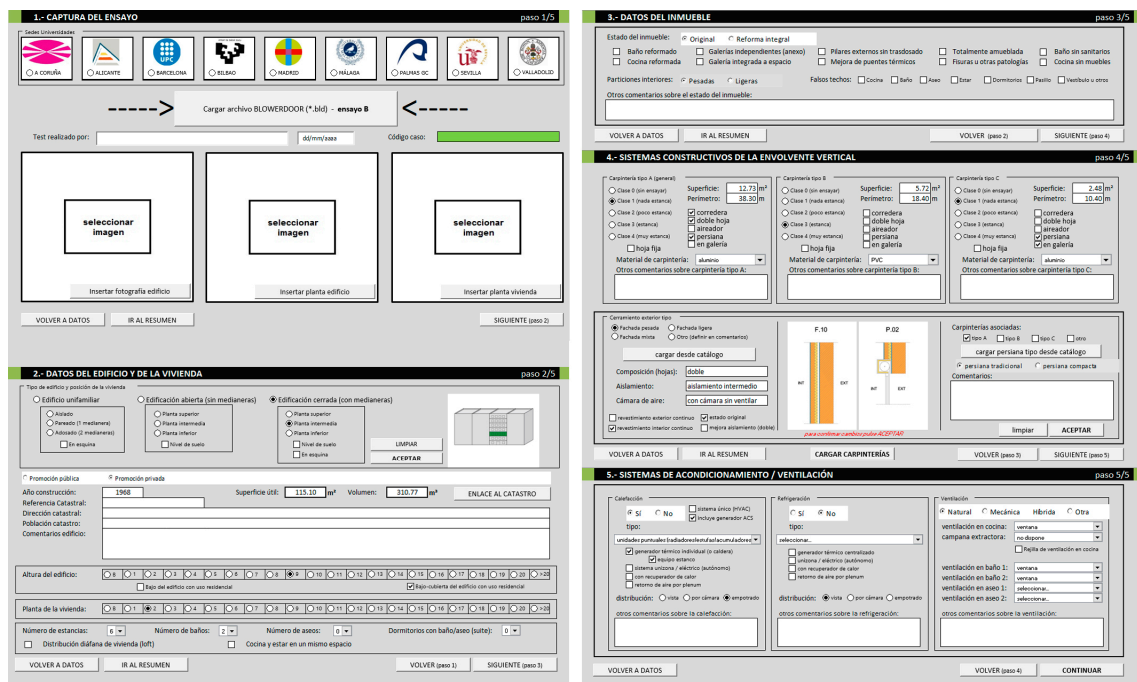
1.- CAPTURA DEL ENSAYO paso 1/5

Sedes Universidades
A CORUÑA ALICANTE BARCELONA BILBAO MADRID MÁLAGA PALMAS GC SEVILLA VALLADOLID

-----> Cargar archivo BLOWERDOOR (*.bld) - ensayo B <-----

Test realizado por: dd/mm/aaaa Código caso:

seleccionar imagen
Insertar fotografía edificio

seleccionar imagen
Insertar planta edificio

seleccionar imagen
Insertar planta vivienda

VOLVER A DATOS IR AL RESUMEN SIGUIENTE (paso 2)

2.- DATOS DEL EDIFICIO Y DE LA VIVIENDA paso 2/5

Tipo de edificio y posición de la vivienda
Edificio unifamiliar
Aislado
Pareado (1 medianera)
Adosado (2 medianeras)
En esquina
Edificación abierta (sin medianeras)
Planta superior
Planta intermedia
Planta inferior
Nivel de suelo
Edificación cerrada (con medianeras)
Planta superior
Planta intermedia
Planta inferior
Nivel de suelo
En esquina
LIMPIAR
ACEPTAR

Promoción pública Promoción privada

Año construcción: 1968 Superficie útil: 115.10 m² Volumen: 310.77 m³ ENLACE AL CATASTRO
Referencia Catastral:
Dirección catastral:
Población catastro:
Comentarios edificio:

Altura del edificio: 0 1 2 3 4 5 6 7 8 9 10 11 12 13 14 15 16 17 18 19 20 >20
Bajo del edificio con uso residencial Bajo-cubierta del edificio con uso residencial

Planta de la vivienda: 0 1 2 3 4 5 6 7 8 9 10 11 12 13 14 15 16 17 18 19 20 >20

Número de estancias: 6 Número de baños: 2 Número de aseos: 0 Dormitorios con baño/aseo (suite): 0
Distribución diáfana de vivienda (loft) Cocina y estar en un mismo espacio

VOLVER A DATOS IR AL RESUMEN VOLVER (paso 1) SIGUIENTE (paso 3)

3.- DATOS DEL INMUEBLE paso 3/5

Estado del inmueble: Original Reforma integral
Baño reformado Galerías independientes (anexo) Pilares externos sin trasdosado Totalmente amueblada Baño sin sanitarios
Cocina reformada Galería integrada a espacio Mejora de puentes térmicos Fisuras u otras patologías Cocina sin muebles
Particiones interiores: Pesadas Ligeras Falsos techos: Cocina Baño Aseo Estar Dormitorios Pasillo Vestíbulo u otros
Otros comentarios sobre el estado del inmueble:

VOLVER A DATOS IR AL RESUMEN VOLVER (paso 2) SIGUIENTE (paso 4)

4.- SISTEMAS CONSTRUCTIVOS DE LA ENVOLVENTE VERTICAL paso 4/5

Carpintería tipo A (general)
Clase 0 (sin ensayar) Superficie: 12.73 m²
Clase 1 (nada estanca) Perímetro: 38.30 m
Clase 2 (poco estanca) corredera
Clase 3 (estanca) doble hoja
Clase 4 (muy estanca) aireador
persiana
hoja fija en galería
Material de carpintería: aluminio
Otros comentarios sobre carpintería tipo A:

Carpintería tipo B
Clase 0 (sin ensayar) Superficie: 5.72 m²
Clase 1 (nada estanca) Perímetro: 18.40 m
Clase 2 (poco estanca) corredera
Clase 3 (estanca) doble hoja
Clase 4 (muy estanca) aireador
persiana
hoja fija en galería
Material de carpintería: PVC
Otros comentarios sobre carpintería tipo B:

Carpintería tipo C
Clase 0 (sin ensayar) Superficie: 2.48 m²
Clase 1 (nada estanca) Perímetro: 10.40 m
Clase 2 (poco estanca) corredera
Clase 3 (estanca) doble hoja
Clase 4 (muy estanca) aireador
persiana
hoja fija en galería
Material de carpintería: aluminio
Otros comentarios sobre carpintería tipo C:

Cerramiento exterior tipo
Fachada pesada Fachada ligera
Fachada mixta Otro (definir en comentarios)
cargar desde catálogo
Composición (hojas): doble
Aislamiento: aislamiento intermedio
Cámara de aire: con cámara sin ventilar
revestimiento exterior continuo estado original
revestimiento interior continuo mejora aislamiento (doble)

F.10 P.02
INT EXT INT EXT
para confirmar cambios pulse ACEPTAR

Carpinterías asociadas:
tipo A tipo B tipo C otro
cargar persiana tipo desde catálogo
persiana tradicional persiana compacta
Comentarios:
limpiar ACEPTAR

VOLVER A DATOS IR AL RESUMEN CARGAR CARPINTERÍAS VOLVER (paso 3) SIGUIENTE (paso 5)

5.- SISTEMAS DE ACONDICIONAMIENTO / VENTILACIÓN paso 5/5

Calefacción
Sí No sistema único (HVAC)
incluye generador ACS
tipo:
unidades puntuales (radiadores/estufas/acumuladores)
generador térmico individual (o caldera)
inyector estanco
sistema unizona / eléctrico (autónomo)
con recuperador de calor
retorno de aire por plenum
distribución: vista por cámara empotrado
otros comentarios sobre la calefacción:

Refrigeración
Sí No
tipo:
seleccionar...
generador térmico centralizado
unizona / eléctrico (autónomo)
con recuperador de calor
retorno de aire por plenum
distribución: vista por cámara empotrado
otros comentarios sobre la refrigeración:

Ventilación
Natural Mecánica Híbrida Otra
ventilación en cocina: ventana
campana extractora: no dispone
Rejilla de ventilación en cocina
ventilación en baño 1: ventana
ventilación en baño 2: ventana
ventilación en aseo 1: seleccionar...
ventilación en aseo 2: seleccionar...
otros comentarios sobre la ventilación:

VOLVER A DATOS VOLVER (paso 4) CONTINUAR